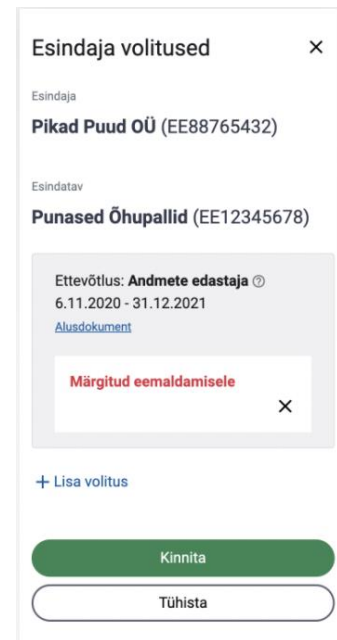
Esindaja volitused ×

Esindaja

Pikad Puud OÜ (EE88765432)

Esindatav

Punased Õhupallid (EE12345678)

Ettevõtlus: Andmete edastaja ⓘ
6.11.2020 - 31.12.2021
Alusdokument

Märgitud eemaldamisele
×

+ Lisa volitus

Kinnita

Tühista